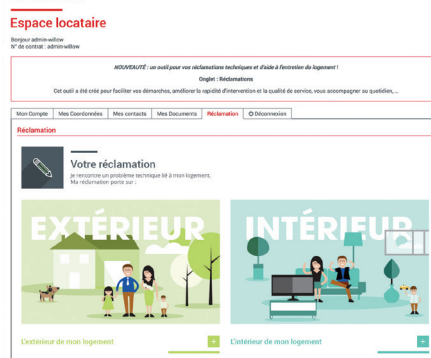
Espace locataire

Bonjour admin-willow
N° de contrat : admin-willow

NOUVEAUTÉ : un outil pour vos réclamations techniques et d'aide à l'entretien du logement !

Onglet : Réclamations

Cet outil a été créé pour faciliter vos démarches, améliorer la rapidité d'intervention et la qualité de service, vous accompagner au quotidien, ...

| Mon Compte | Mes Coordonnées | Mes contacts | Mes Documents | Réclamation | Déconnexion |
|---|---|---|---|---|---|

Réclamation

Votre réclamation
Je rencontre un problème technique lié à mon logement.
Ma réclamation porte sur :

EXTÉRIEUR

INTÉRIEUR

L'extérieur de mon logement +

L'intérieur de mon logement +